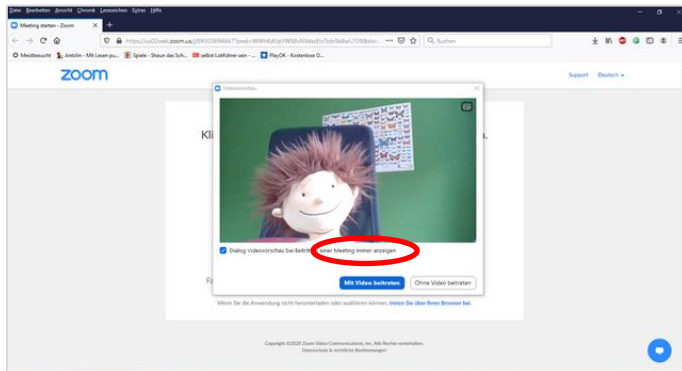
Datei Bearbeiten Ansicht Chronik Lesezeichen Extras Hilfe

Meeting starten - Zoom

https://us02web.zoom.us/j/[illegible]

Suchen

Meistbesucht Antolin - Mit Lesen pu... Spiele - Shaun das Sch... selbst Luftfilter von - ... PlayOK - Kostenlose O...

zoom

Support Deutsch

Videovorschau

Kli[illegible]

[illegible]n.

Dialog Videovorschau bei Beitritt einer Meeting immer anzeigen

Mit Video beitreten

Ohne Video beitreten

Fa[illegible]

Wenn Sie die Anwendung nicht herunterladen oder ausführen können, treten Sie über Ihren Browser bei.

Copyright ©2020 Zoom Video Communications, Inc. Alle Rechte vorbehalten.
Datenschutz & rechtliche Bestimmungen